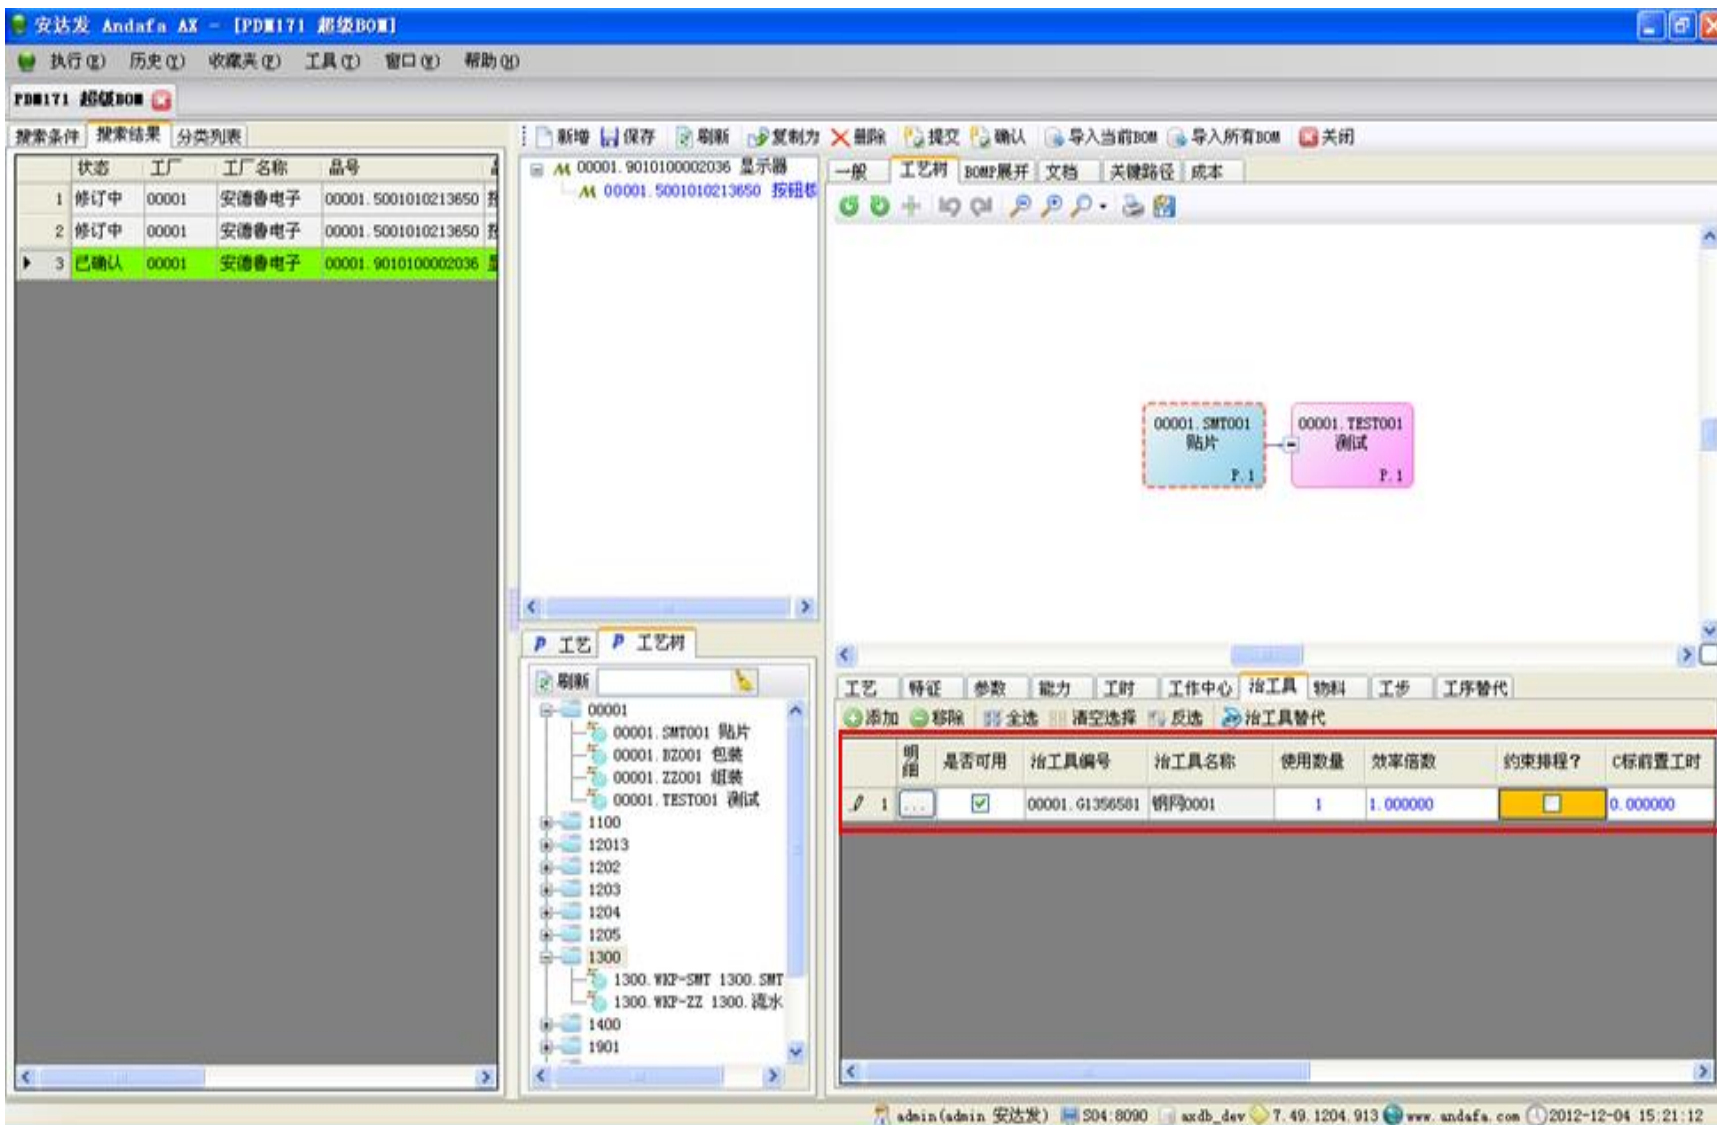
安达发 Andafa AX - [PDM171 超级BOM]

执行(E) 历史(V) 收藏夹(F) 工具(T) 窗口(W) 帮助(H)

PDM171 超级BOM

搜索条件 搜索结果 分类列表

| | 状态 | 工厂 | 工厂名称 | 品号 |
|---|---|---|---|---|
| 1 | 修订中 | 00001 | 安德鲁电子 | 00001.5001010213650 |
| 2 | 修订中 | 00001 | 安德鲁电子 | 00001.5001010213650 |
| 3 | 已确认 | 00001 | 安德鲁电子 | 00001.9010100002036 |

新增 保存 刷新 复制为 删除 提交 确认 导入当前BOM 导入所有BOM 关闭

00001.9010100002036 显示器
00001.5001010213650 按钮板

一般 工艺树 BOMP展开 文档 关键路径 成本

00001.SMT001 贴片 P.1
00001.TEST001 测试 P.1

工艺 工艺树

刷新

00001
00001.SMT001 贴片
00001.BZ001 包装
00001.ZZ001 组装
00001.TEST001 测试
1100
12013
1202
1203
1204
1205
1300
1300.WKP-SMT 1300.SMT
1300.WKP-ZZ 1300.流水
1400
1901

工艺 特征 参数 能力 工时 工作中心 治工具 物料 工步 工序替代

添加 移除 全选 清空选择 反选 治工具替代

| | 明细 | 是否可用 | 治工具编号 | 治工具名称 | 使用数量 | 效率倍数 | 约束排程? | C标前置工时 |
|---|---|---|---|---|---|---|---|---|
| 1 | ... | ☑ | 00001.G1356581 | 钢网0001 | 1 | 1.000000 | ☐ | 0.000000 |

admin(admin 安达发) S04:8090 axdb_dev 7.49.1204.913 www.andafa.com 2012-12-04 15:21:12